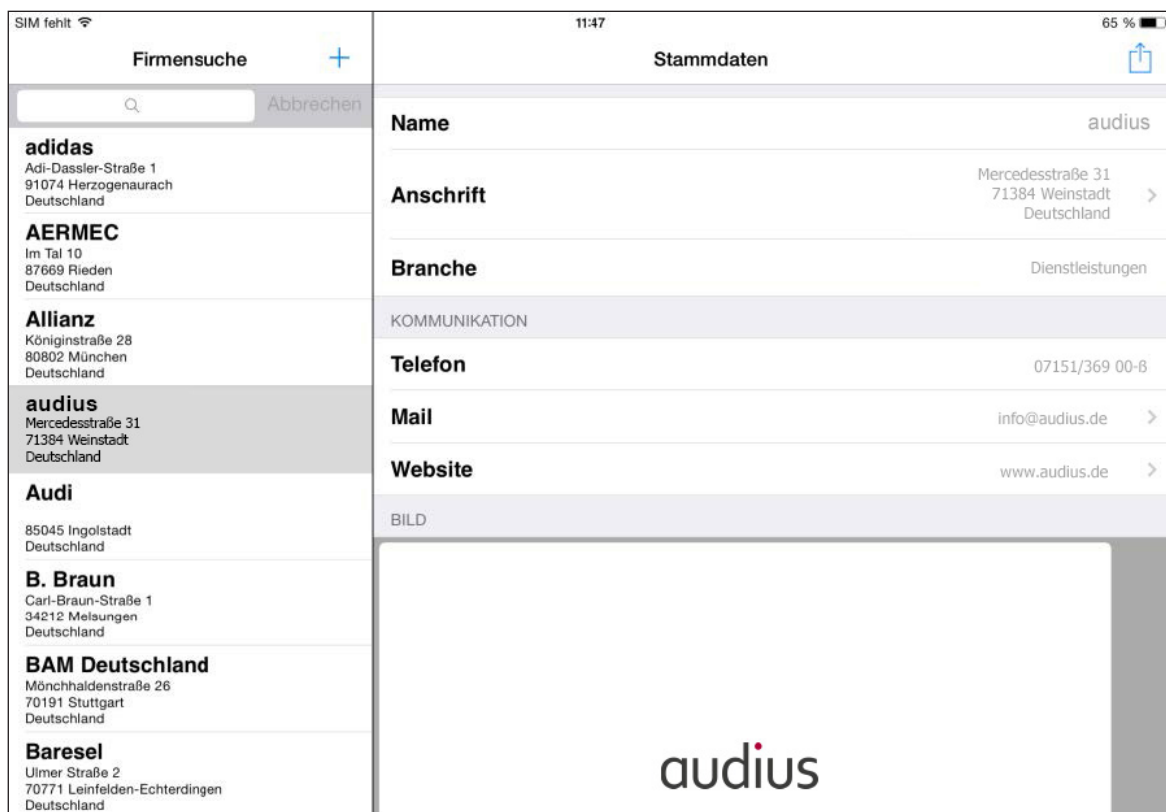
SIM fehlt

11:47

65 %

Firmensuche

+

Abbrechen

adidas
Adi-Dassler-Straße 1
91074 Herzogenaurach
Deutschland

AERMEC
Im Tal 10
87669 Rieden
Deutschland

Allianz
Königinstraße 28
80802 München
Deutschland

audius
Mercedesstraße 31
71384 Weinstadt
Deutschland

Audi

85045 Ingolstadt
Deutschland

B. Braun
Carl-Braun-Straße 1
34212 Melsungen
Deutschland

BAM Deutschland
Mönchhaldenstraße 26
70191 Stuttgart
Deutschland

Baresel
Ulmer Straße 2
70771 Leinfelden-Echterdingen
Deutschland

Stammdaten

| | |
|---|---|
| Name | audius |
| Anschrift | Mercedesstraße 31 71384 Weinstadt Deutschland |
| Branche | Dienstleistungen |

KOMMUNIKATION

| | |
|---|---|
| Telefon | 07151/369 00-ß |
| Mail | info@audius.de |
| Website | www.audius.de |

BILD

audius